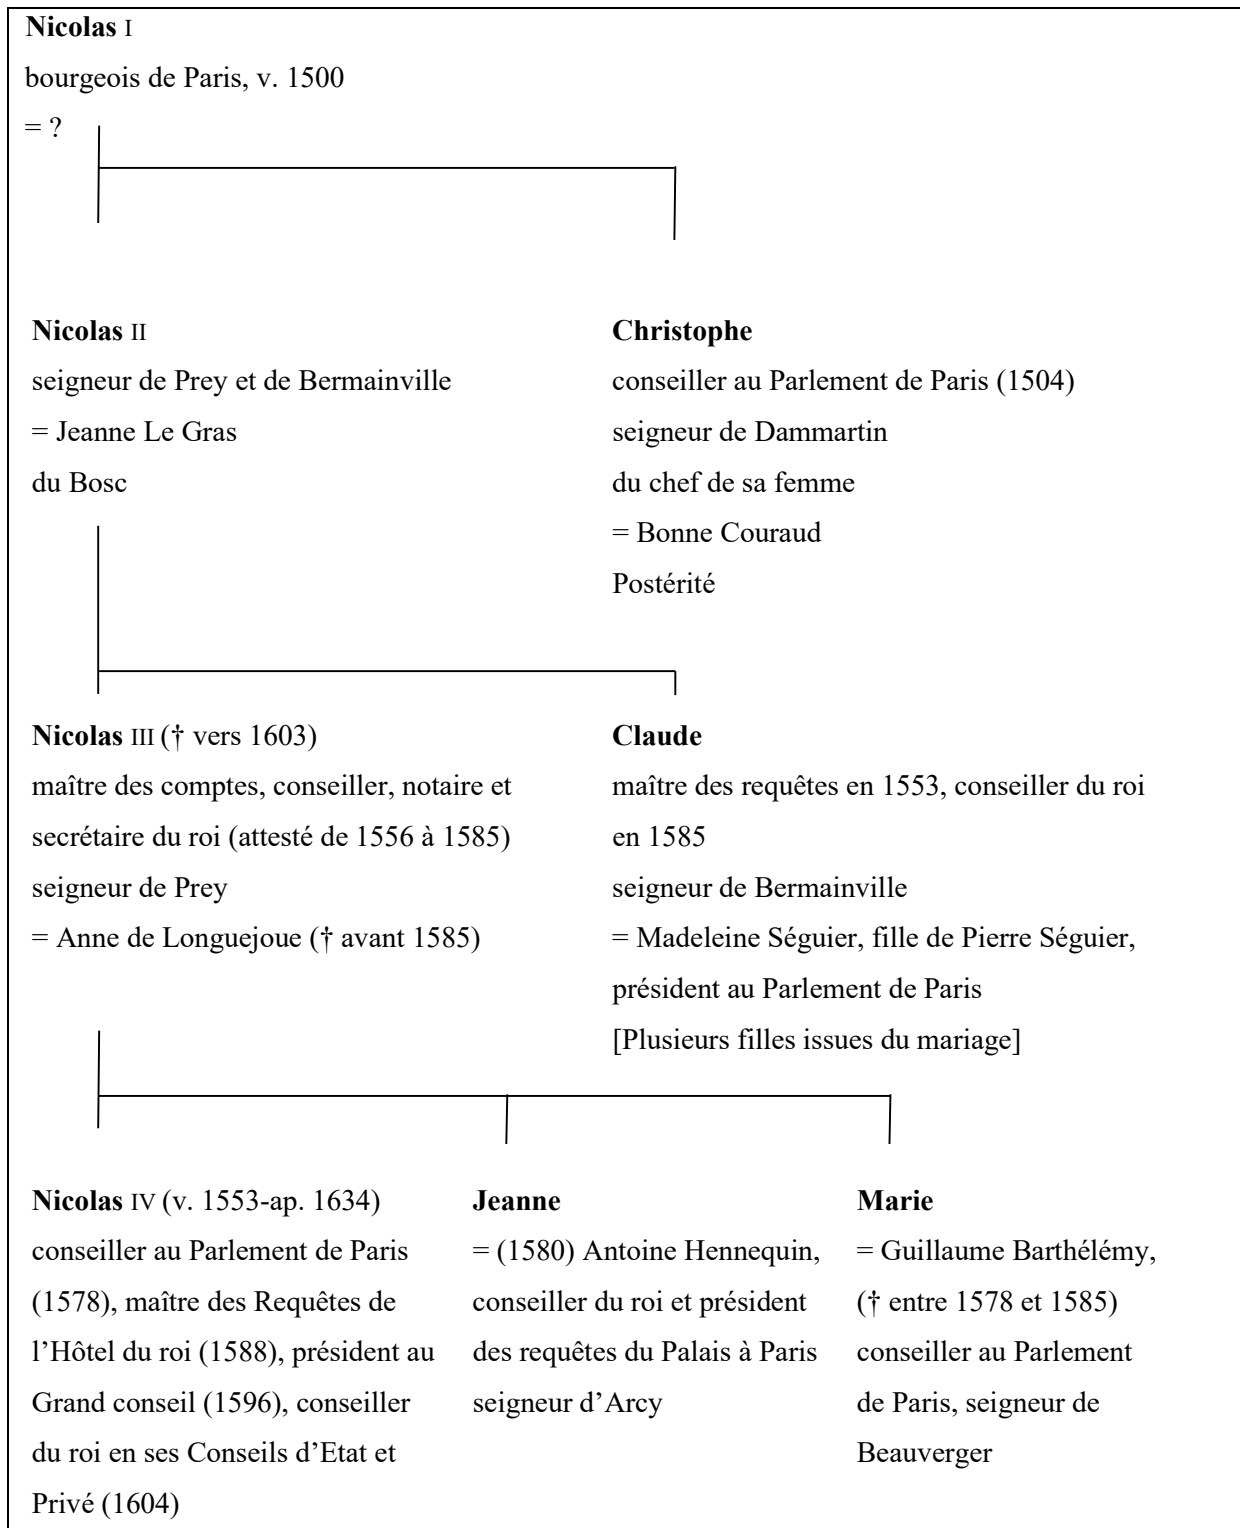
**Nicolas** I
bourgeois de Paris, v. 1500
= ?

**Nicolas** II
seigneur de Prey et de Bermainville
= Jeanne Le Gras
du Bosc

**Christophe**
conseiller au Parlement de Paris (1504)
seigneur de Dammartin
du chef de sa femme
= Bonne Couraud
Postérité

**Nicolas** III († vers 1603)
maître des comptes, conseiller, notaire et secrétaire du roi (attesté de 1556 à 1585)
seigneur de Prey
= Anne de Longuejoue († avant 1585)

**Claude**
maître des requêtes en 1553, conseiller du roi en 1585
seigneur de Bermainville
= Madeleine Séguier, fille de Pierre Séguier, président au Parlement de Paris
[Plusieurs filles issues du mariage]

**Nicolas** IV (v. 1553-ap. 1634)
conseiller au Parlement de Paris (1578), maître des Requêtes de l'Hôtel du roi (1588), président au Grand conseil (1596), conseiller du roi en ses Conseils d'Etat et Privé (1604)

**Jeanne**
= (1580) Antoine Hennequin, conseiller du roi et président des requêtes du Palais à Paris seigneur d'Arcy

**Marie**
= Guillaume Barthélémy, († entre 1578 et 1585) conseiller au Parlement de Paris, seigneur de Beauverger